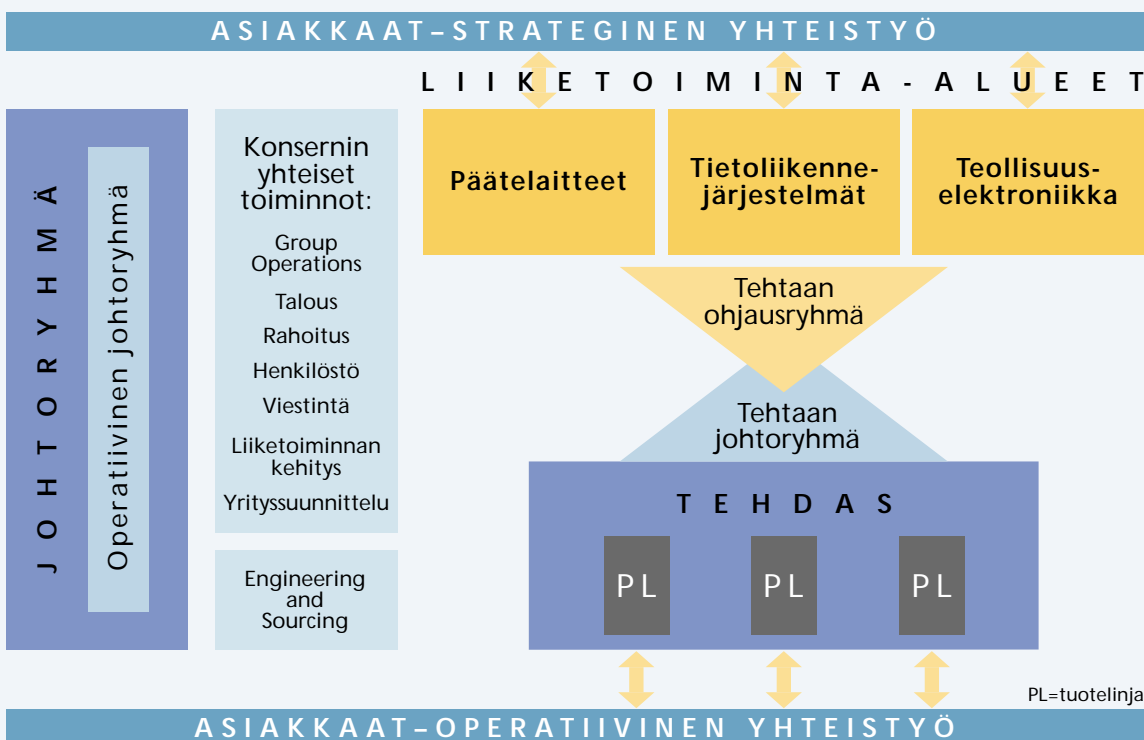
ASIAKKAAT–STRATEGINEN YHTEISTYÖ

LIIKETOIMINTA-ALUEET

JOHTORYHMÄ

Operatiivinen johtoryhmä

Konsernin yhteiset toiminnot:

Group Operations

Talous

Rahoitus

Henkilöstö

Viestintä

Liiketoiminnan kehitys

Yrityssuunnittelu

Engineering and Sourcing

Päätelaitteet

Tietoliikennejärjestelmät

Teollisuuselektroniikka

Tehtaan ohjausryhmä

Tehtaan johtoryhmä

TEHDAS

PL

PL

PL

PL=tuotelinja

ASIAKKAAT–OPERATIIVINEN YHTEISTYÖ